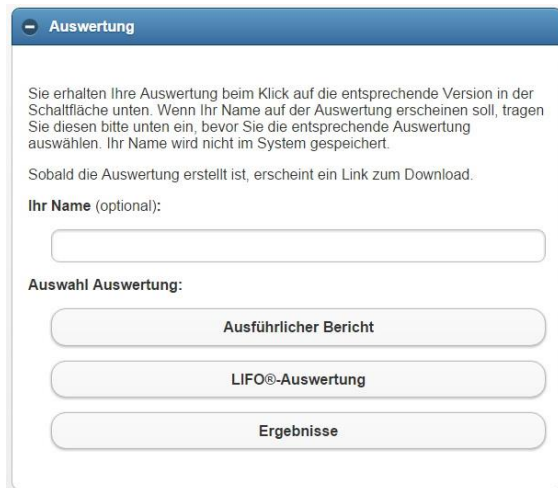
Auswertung

Sie erhalten Ihre Auswertung beim Klick auf die entsprechende Version in der Schaltfläche unten. Wenn Ihr Name auf der Auswertung erscheinen soll, tragen Sie diesen bitte unten ein, bevor Sie die entsprechende Auswertung auswählen. Ihr Name wird nicht im System gespeichert.

Sobald die Auswertung erstellt ist, erscheint ein Link zum Download.

Ihr Name (optional):

Auswahl Auswertung:

Ausführlicher Bericht

LIFO®-Auswertung

Ergebnisse